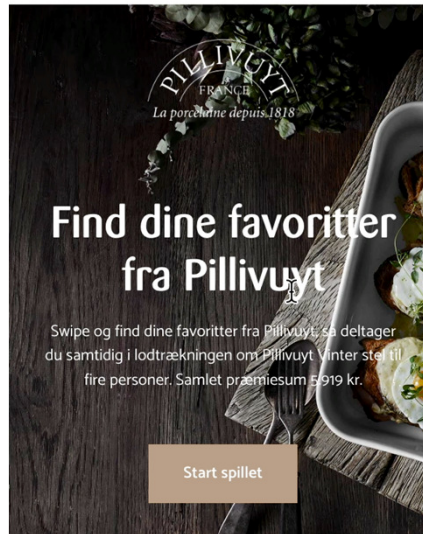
PILLIVUYT
FRANCE
La porcelaine depuis 1818

Find dine favoritter fra Pillivuyt

Swipe og find dine favoritter fra Pillivuyt, så deltager du samtidig i lodtrækningen om Pillivuyt Vinter stel til fire personer. Samlet præmiesum 5.919 kr.

Start spillet